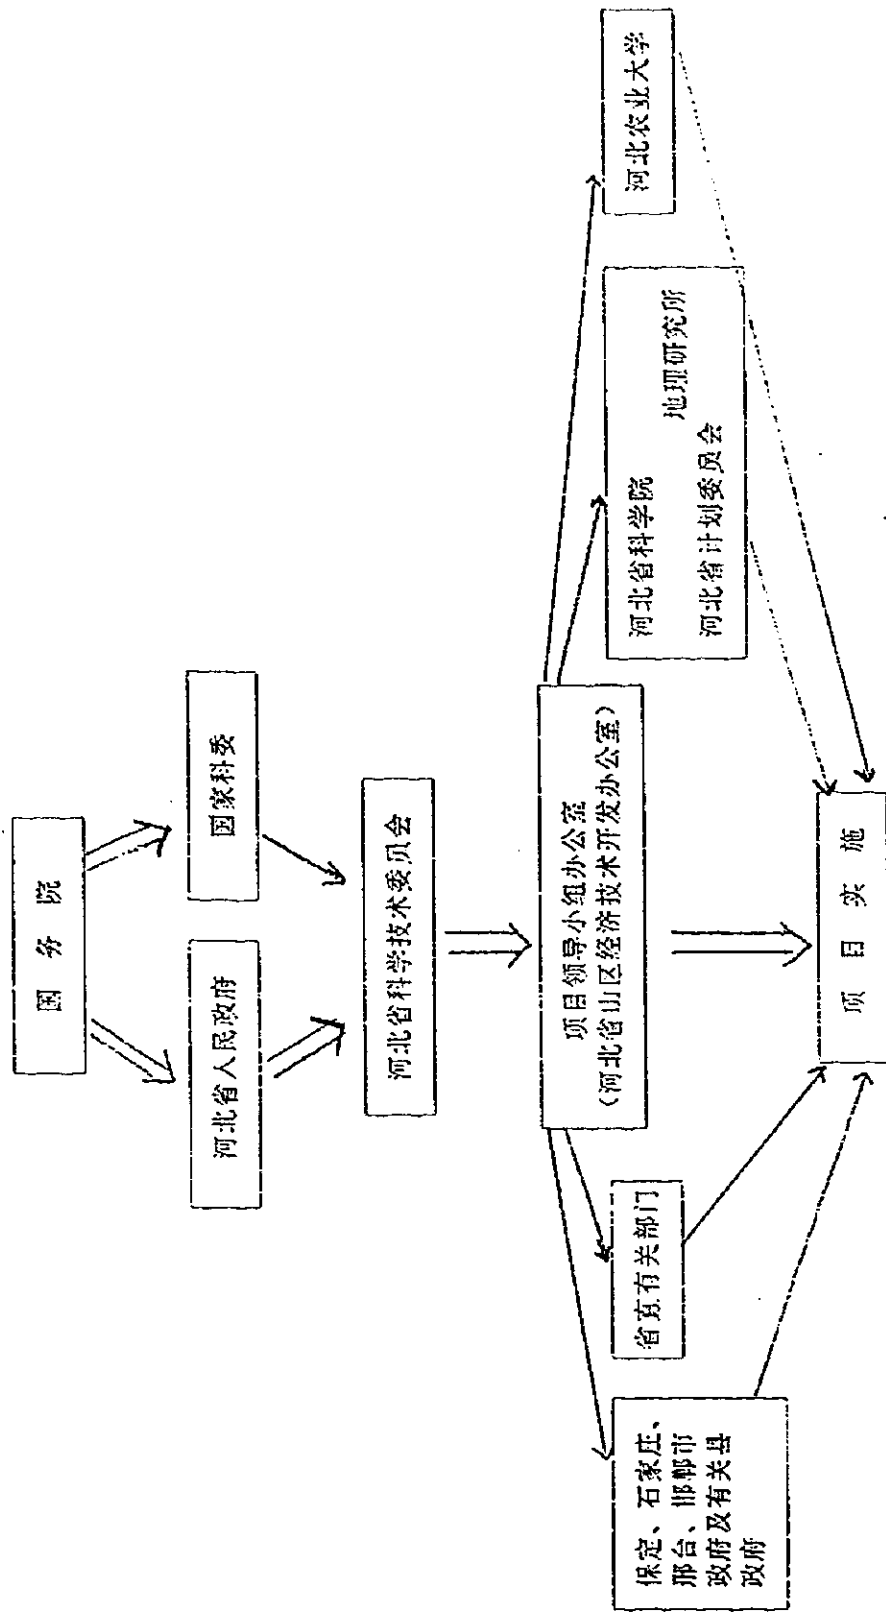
国务院

河北省人民政府

国家科委

河北省科学技术委员会

项目领导小组办公室
（河北省山区经济技术开发办公室）

河北农业大学

河北省科学院 地理研究所
河北省计划委员会

省直有关部门

保定、石家庄、邢台、邯郸市政府及有关县政府

项目实施